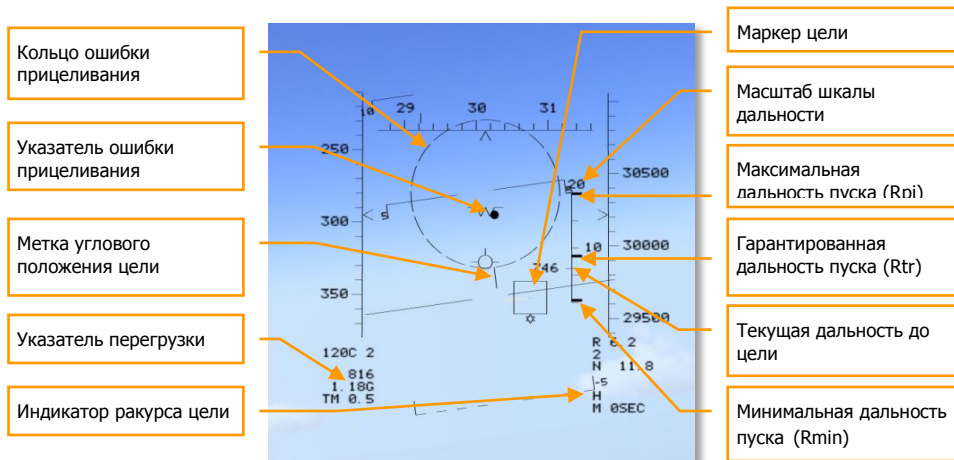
Кольцо ошибки прицеливания

Указатель ошибки прицеливания

Метка углового положения цели

Указатель перегрузки

Индикатор ракурса цели

Маркер цели

Масштаб шкалы дальности

Максимальная дальность пуска (Rpi)

Гарантированная дальность пуска (Rtr)

Текущая дальность до цели

Минимальная дальность пуска (Rmin)

10 29 30 31

250

300 5

350

20 30500

10 30000

746

29500

120C 2

816
1.18G
TM 0.5

R 6.2
2
N 11.8
-5
H
M 0SEC